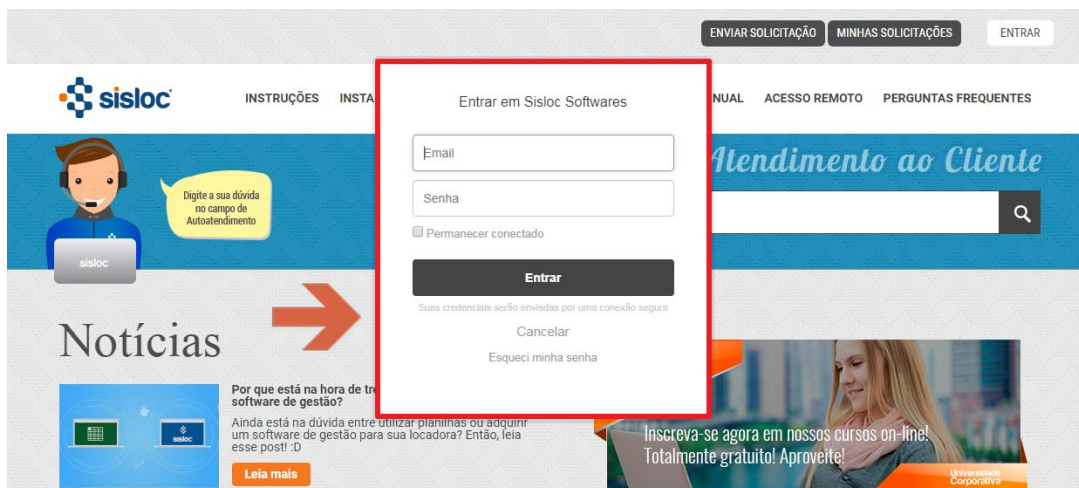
ENVIAR SOLICITAÇÃO MINHAS SOLICITAÇÕES ENTRAR

sisloc

INSTRUÇÕES INSTA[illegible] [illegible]NUAL ACESSO REMOTO PERGUNTAS FREQUENTES

Digite a sua dúvida no campo de Autoatendimento

sisloc

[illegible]tendimento ao Cliente

Entrar em Sisloc Softwares

Email

Senha

Permanecer conectado

Entrar

Suas credenciais serão enviadas por uma conexão segura

Cancelar

Esqueci minha senha

Notícias

Por que está na hora de tr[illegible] software de gestão?

Ainda está na dúvida entre utilizar planilhas ou adquirir um software de gestão para sua locadora? Então, leia esse post! :D

Leia mais

sisloc

Inscreva-se agora em nossos cursos on-line! Totalmente gratuito! Aproveite!

Universidade Corporativa